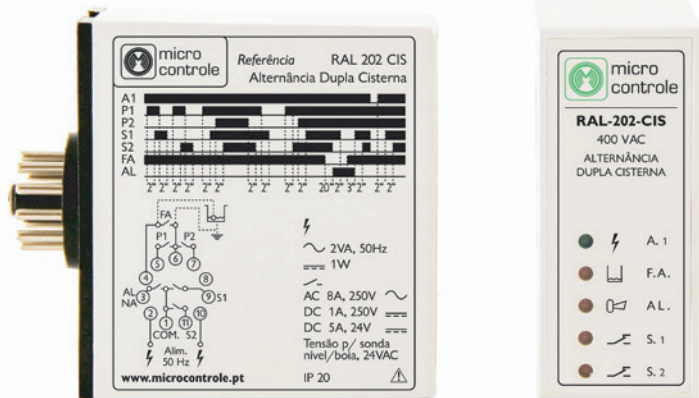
micro controle

Referência RAL 202 CIS
Alternância Dupla Cisterna

A1
P1
P2
S1
S2
FA
AL

2" 2" 2" 2" 2" 2" 2" 2" 20" 2" 3" 2" 2" 2"

FA
P1 P2
5 6 7
4 8
AL NA 3 9 S1
2 1 11 10
COM. S2
Alim. 50 Hz

2VA, 50Hz
1W

AC 8A, 250V
DC 1A, 250V
DC 5A, 24V
Tensão p/ sonda nível/boia, 24VAC

www.microcontrole.pt
IP 20

micro controle
RAL-202-CIS
400 VAC
ALTERNÂNCIA DUPLA CISTERNA

A. 1
F.A.
AL.
S. 1
S. 2